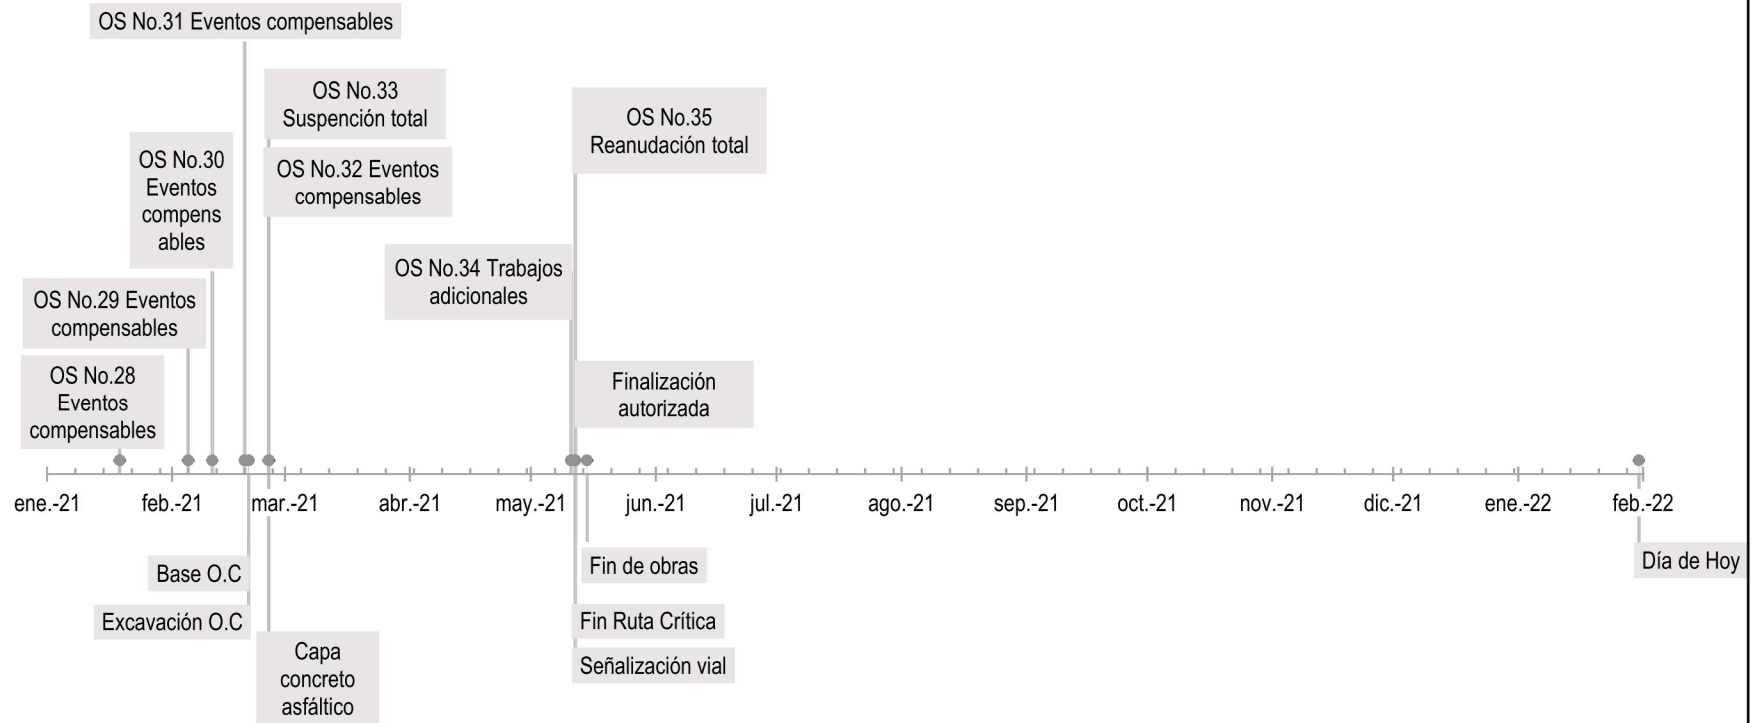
OS No.31 Eventos compensables

OS No.33 Suspención total

OS No.32 Eventos compensables

OS No.30 Eventos compens ables

OS No.29 Eventos compensables

OS No.28 Eventos compensables

OS No.35 Reanudación total

OS No.34 Trabajos adicionales

Finalización autorizada

ene.-21 feb.-21 mar.-21 abr.-21 may.-21 jun.-21 jul.-21 ago.-21 sep.-21 oct.-21 nov.-21 dic.-21 ene.-22 feb.-22

Base O.C

Excavación O.C

Capa concreto asfáltico

Fin de obras

Fin Ruta Crítica

Señalización vial

Día de Hoy